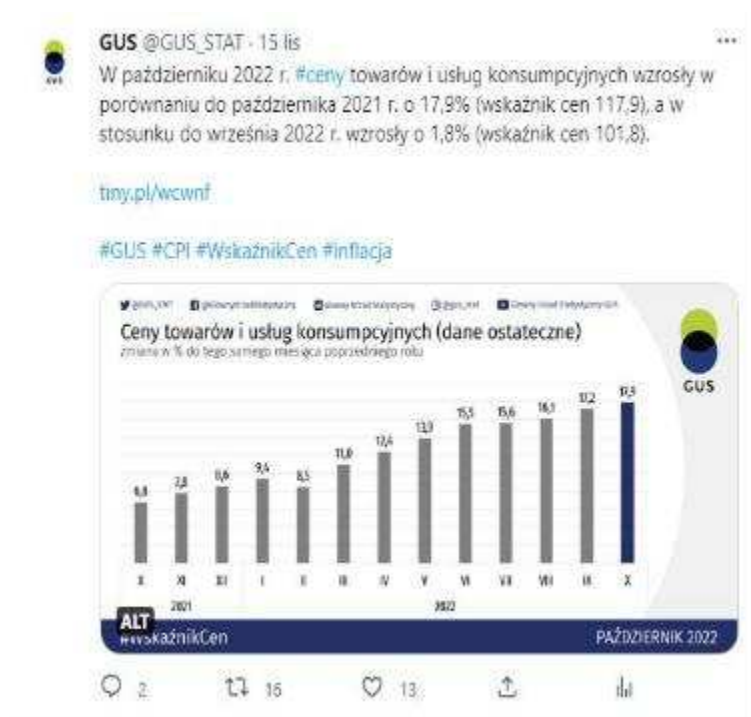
GUS @GUS_STAT · 15 lis

W październiku 2022 r. #ceny towarów i usług konsumpcyjnych wzrosły w porównaniu do października 2021 r. o 17,9% (wskaźnik cen 117,9), a w stosunku do września 2022 r. wzrosły o 1,8% (wskaźnik cen 101,8).

tiny.pl/wcwnf

#GUS #CPI #WskaźnikCen #inflacja

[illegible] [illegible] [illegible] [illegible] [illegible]

Ceny towarów i usług konsumpcyjnych (dane ostateczne)

zmiana w % do tego samego miesiąca poprzedniego roku

GUS

6,8 7,8 8,6 9,4 8,5 11,0 12,4 13,9 15,5 15,6 16,1 17,2 17,9

X XI XII I II III IV V VI VII VIII IX X

2021 2022

ALT

#WskaźnikCen

PAŹDZIERNIK 2022

2 16 13